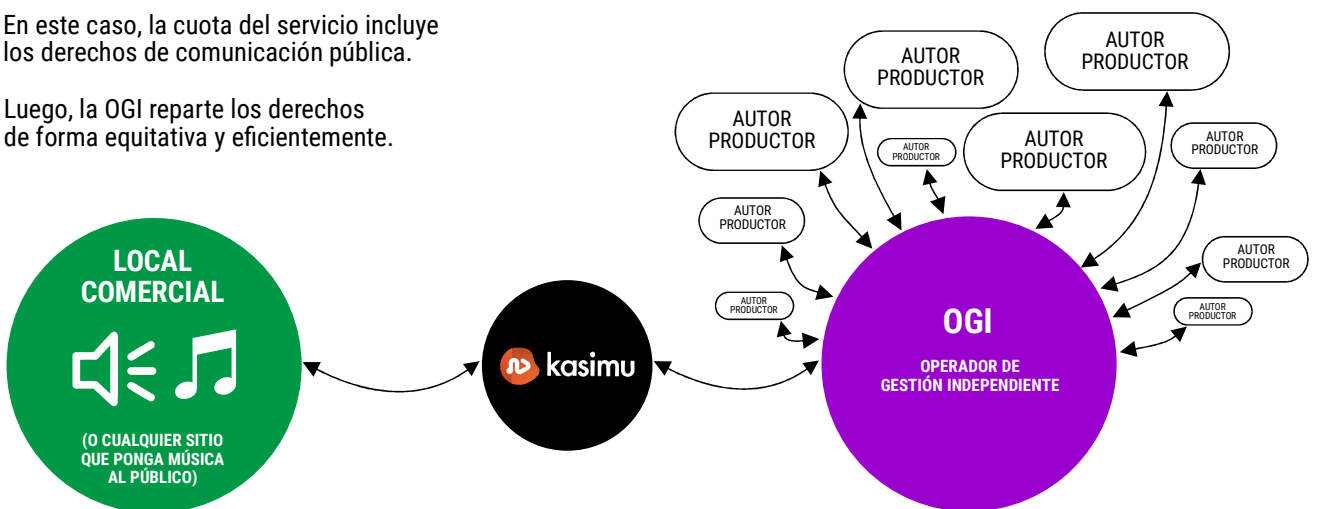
En este caso, la cuota del servicio incluye los derechos de comunicación pública.

Luego, la OGI reparte los derechos de forma equitativa y eficientemente.

AUTOR PRODUCTOR

AUTOR PRODUCTOR

AUTOR PRODUCTOR

AUTOR PRODUCTOR

AUTOR PRODUCTOR

AUTOR PRODUCTOR

AUTOR PRODUCTOR

AUTOR PRODUCTOR

AUTOR PRODUCTOR

AUTOR PRODUCTOR

LOCAL COMERCIAL

(O CUALQUIER SITIO QUE PONGA MÚSICA AL PÚBLICO)

kasimu

OGI

OPERADOR DE GESTIÓN INDEPENDIENTE